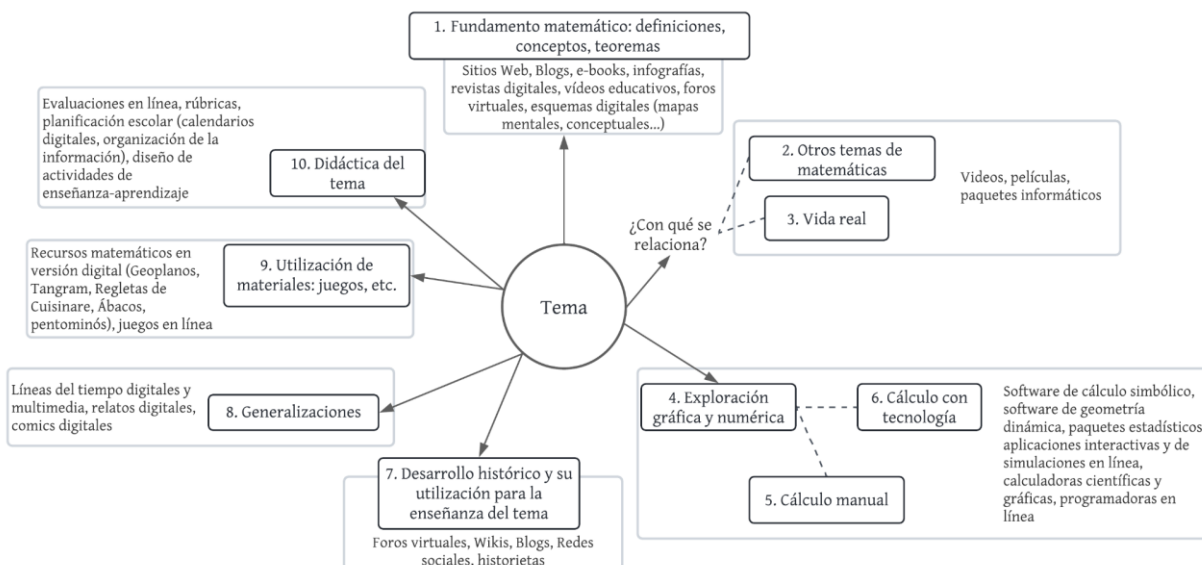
1. Fundamento matemático: definiciones, conceptos, teoremas

Sitios Web, Blogs, e-books, infografías, revistas digitales, vídeos educativos, foros virtuales, esquemas digitales (mapas mentales, conceptuales...)

Evaluaciones en línea, rúbricas, planificación escolar (calendarios digitales, organización de la información), diseño de actividades de enseñanza-aprendizaje

10. Didáctica del tema

2. Otros temas de matemáticas

Videos, películas, paquetes informáticos

¿Con qué se relaciona?

3. Vida real

Recursos matemáticos en versión digital (Geoplanos, Tangram, Regletas de Cuisinare, Ábacos, pentominós), juegos en línea

9. Utilización de materiales: juegos, etc.

Tema

Líneas del tiempo digitales y multimedia, relatos digitales, comics digitales

8. Generalizaciones

4. Exploración gráfica y numérica

6. Cálculo con tecnología

Software de cálculo simbólico, software de geometría dinámica, paquetes estadísticos aplicaciones interactivas y de simulaciones en línea, calculadoras científicas y gráficas, programadoras en línea

7. Desarrollo histórico y su utilización para la enseñanza del tema

5. Cálculo manual

Foros virtuales, Wikis, Blogs, Redes sociales, historietas